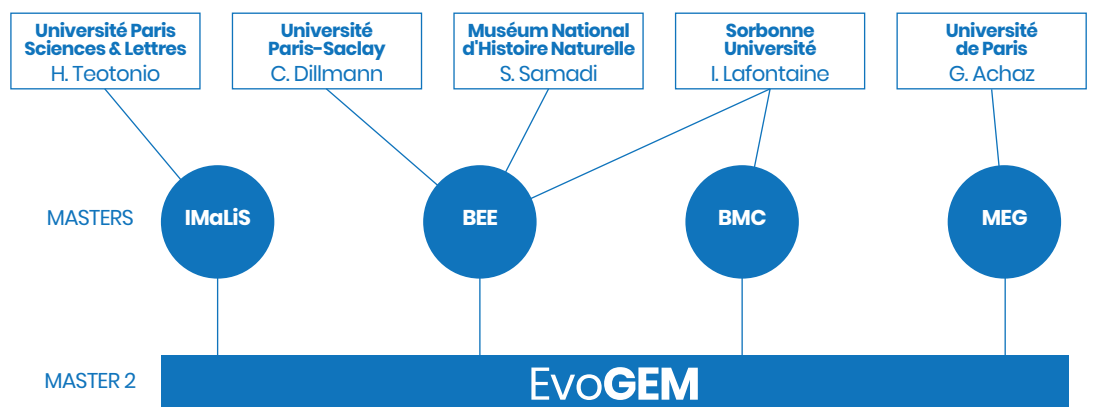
Université Paris Sciences & Lettres
H. Teotonio

Université Paris-Saclay
C. Dillmann

Muséum National d'Histoire Naturelle
S. Samadi

Sorbonne Université
I. Lafontaine

Université de Paris
G. Achaz

MASTERS

IMaLiS

BEE

BMC

MEG

MASTER 2

EvoGEM